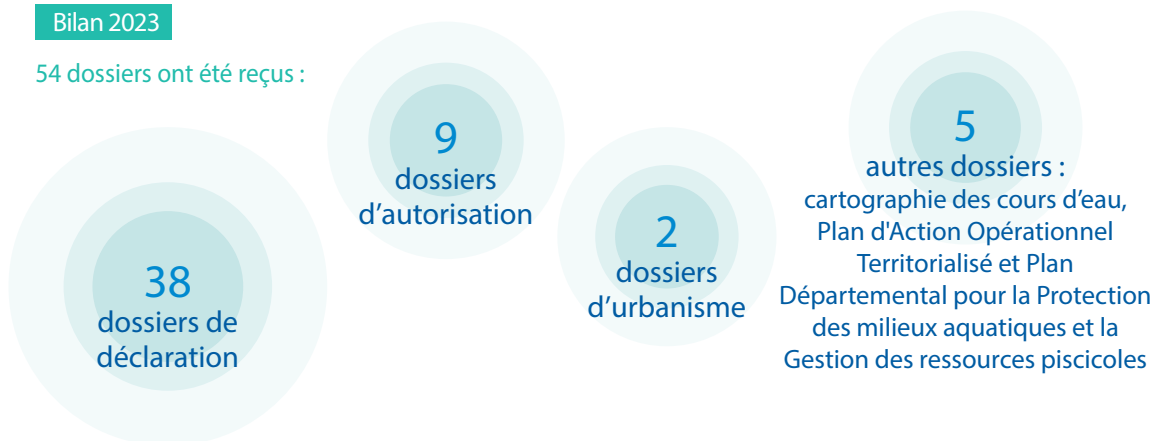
Bilan 2023

54 dossiers ont été reçus :

9
dossiers
d’autorisation

5
autres dossiers :
cartographie des cours d’eau, Plan d'Action Opérationnel Territorialisé et Plan Départemental pour la Protection des milieux aquatiques et la Gestion des ressources piscicoles

38
dossiers de déclaration

2
dossiers
d’urbanisme